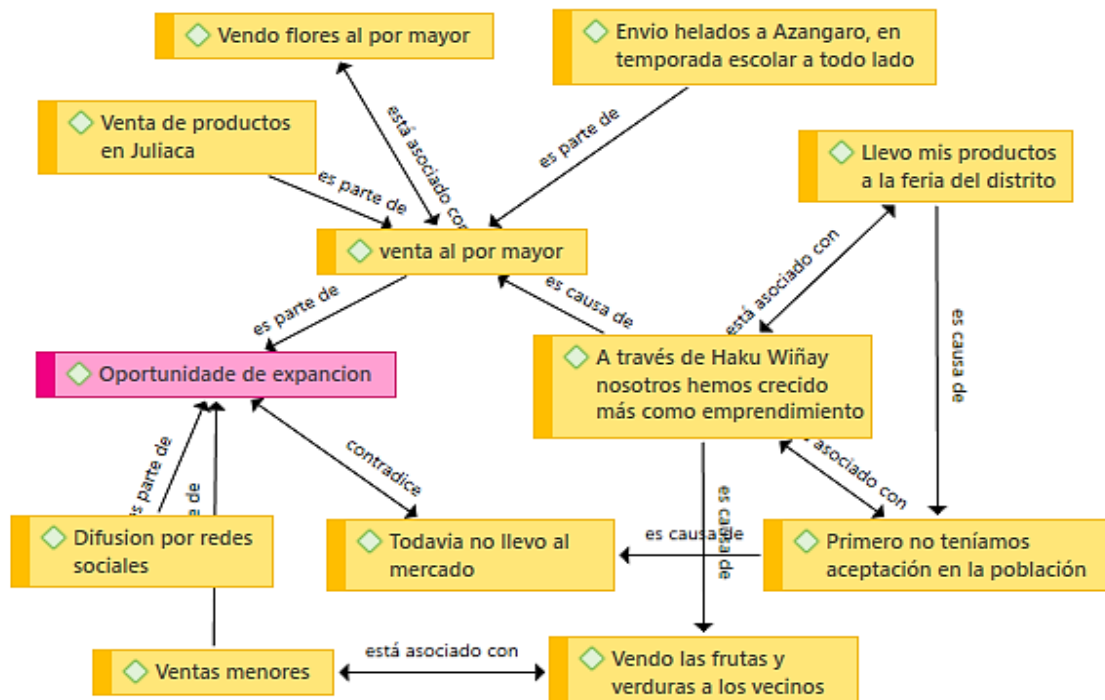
Vendo flores al por mayor

Envio helados a Azangaro, en temporada escolar a todo lado

Venta de productos en Juliaca

Llevo mis productos a la feria del distrito

está asociado con

es parte de

es parte de

venta al por mayor

está asociado con

es causa de

es parte de

es causa de

Oportunidade de expancion

A través de Haku Wiñay nosotros hemos crecido más como emprendimiento

es parte de

es parte de

contradice

está asociado con

es causa de

es causa de

Difusion por redes sociales

Todavia no llevo al mercado

Primero no teníamos aceptación en la población

Ventas menores

está asociado con

Vendo las frutas y verduras a los vecinos